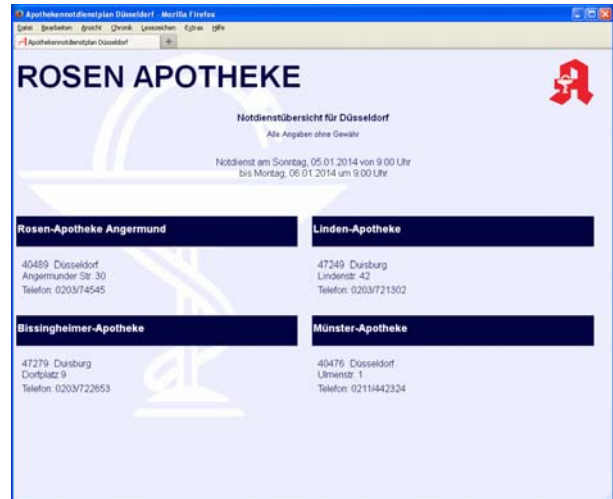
Apothekennotdienstplan Düsseldorf - Mozilla Firefox
Datei Bearbeiten Ansicht Chronik Lesezeichen Extras Hilfe
Apothekennotdienstplan Düsseldorf +

ROSEN APOTHEKE

Notdienstübersicht für Düsseldorf

Alle Angaben ohne Gewähr

Notdienst am Sonntag, 05.01.2014 von 9:00 Uhr bis Montag, 06.01.2014 um 9:00 Uhr

Rosen-Apotheke Angermund

40489 Düsseldorf
Angermunder Str. 30
Telefon: 0203/74545

Linden-Apotheke

47249 Duisburg
Lindenstr. 42
Telefon: 0203/721302

Bissingheimer-Apotheke

47279 Duisburg
Dorfplatz 9
Telefon: 0203/722653

Münster-Apotheke

40476 Düsseldorf
Ulmenstr. 1
Telefon: 0211/442324